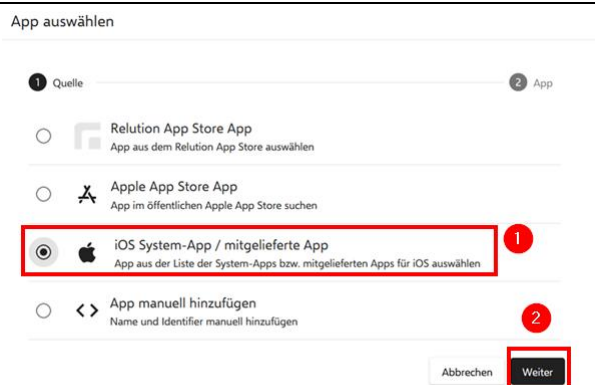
App auswählen

1 Quelle

2 App

Relution App Store App
App aus dem Relution App Store auswählen

Apple App Store App
App im öffentlichen Apple App Store suchen

iOS System-App / mitgelieferte App
App aus der Liste der System-Apps bzw. mitgelieferten Apps für iOS auswählen

1

App manuell hinzufügen
Name und Identifier manuell hinzufügen

2

Abbrechen

Weiter